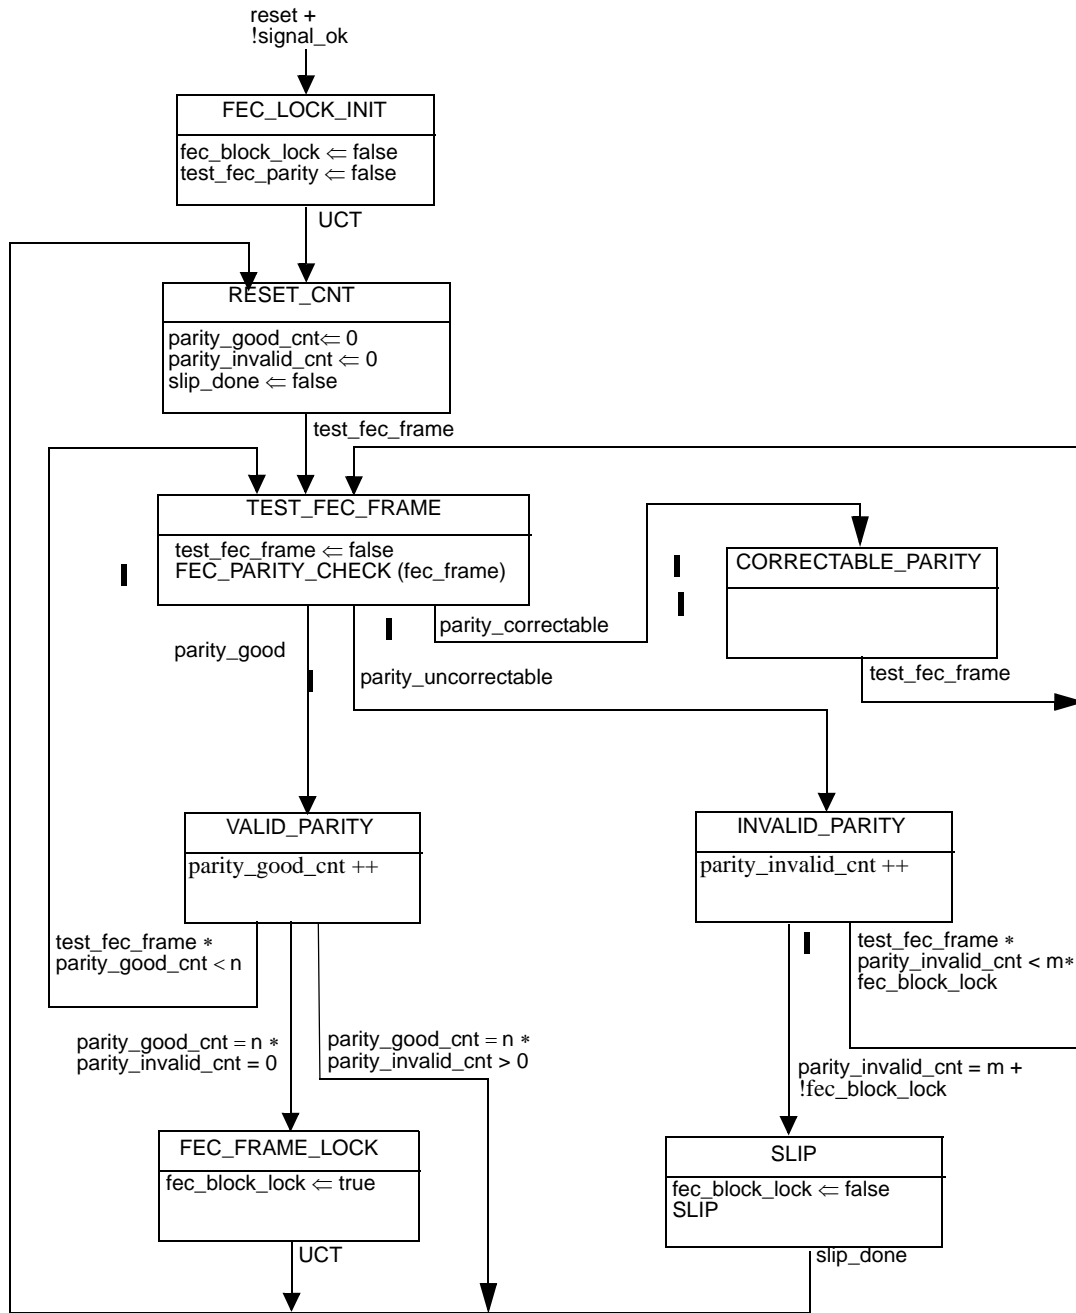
reset +
!signal_ok

FEC_LOCK_INIT

fec_block_lock $\Leftarrow$ false
test_fec_parity $\Leftarrow$ false

UCT

RESET_CNT

parity_good_cnt$\Leftarrow$ 0
parity_invalid_cnt $\Leftarrow$ 0
slip_done $\Leftarrow$ false

test_fec_frame

TEST_FEC_FRAME

test_fec_frame $\Leftarrow$ false
FEC_PARITY_CHECK (fec_frame)

CORRECTABLE_PARITY

parity_correctable

parity_good

parity_uncorrectable

test_fec_frame

VALID_PARITY

parity_good_cnt ++

INVALID_PARITY

parity_invalid_cnt ++

test_fec_frame $*$
parity_good_cnt < n

test_fec_frame $*$
parity_invalid_cnt < m$*$
fec_block_lock

parity_good_cnt = n $*$
parity_invalid_cnt = 0

parity_good_cnt = n $*$
parity_invalid_cnt > 0

parity_invalid_cnt = m +
!fec_block_lock

FEC_FRAME_LOCK

fec_block_lock $\Leftarrow$ true

SLIP

fec_block_lock $\Leftarrow$ false
SLIP

UCT

slip_done